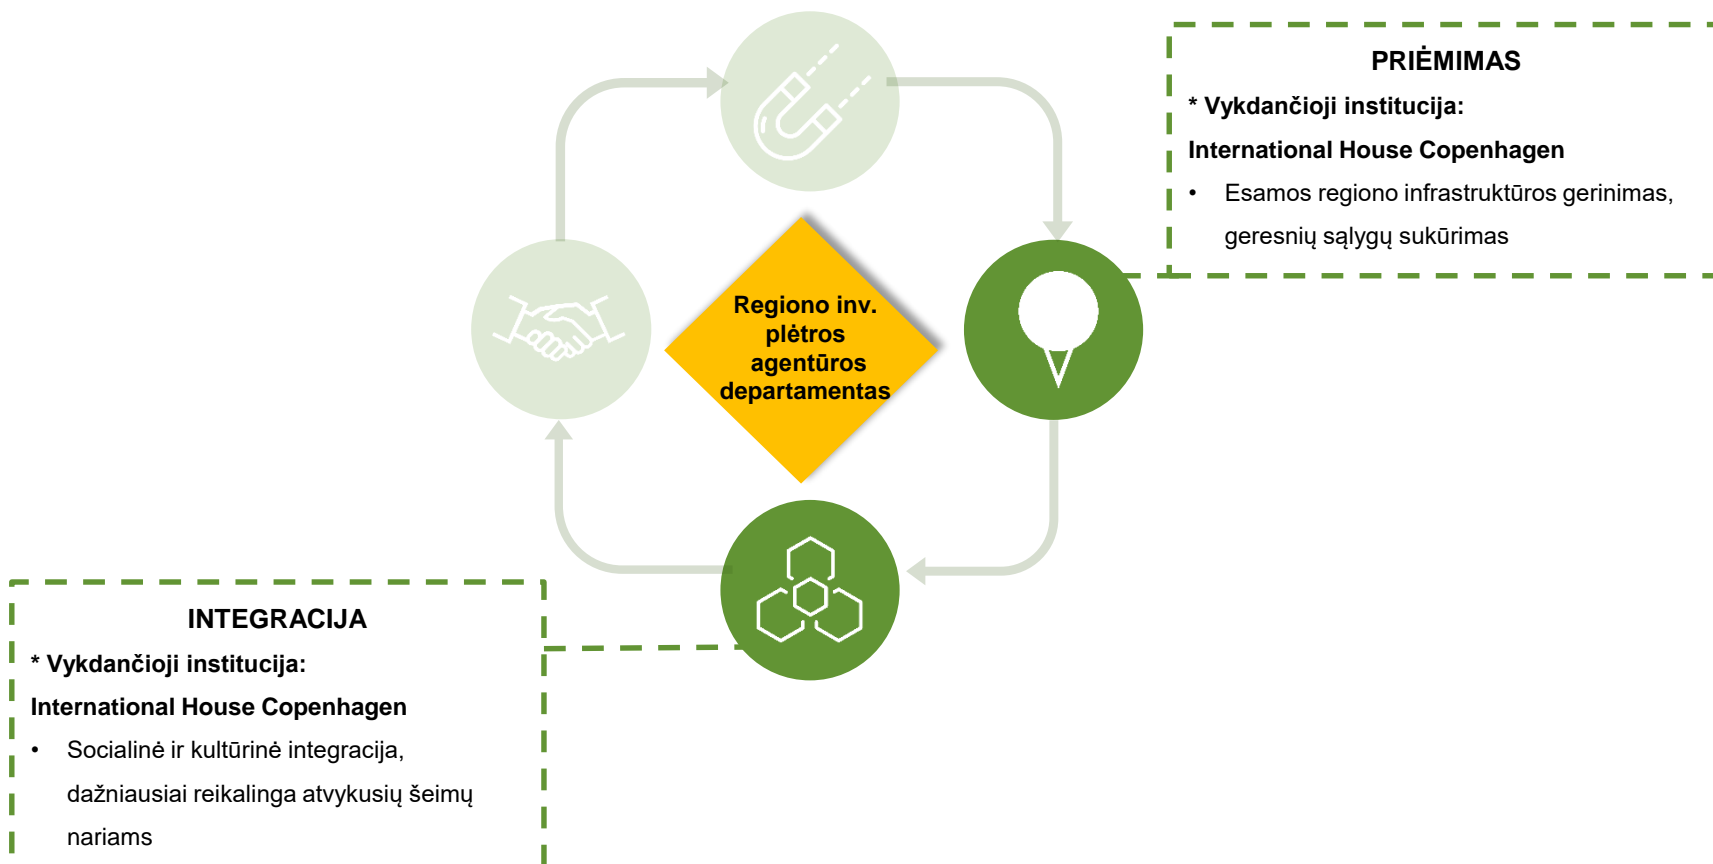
PRIĖMIMAS

* Vykdančioji institucija:

International House Copenhagen

• Esamos regiono infrastruktūros gerinimas, geresnių sąlygų sukūrimas

Regiono inv. plėtros agentūros departamentas

INTEGRACIJA

* Vykdančioji institucija:

International House Copenhagen

• Socialinė ir kultūrinė integracija, dažniausiai reikalinga atvykusių šeimų nariams